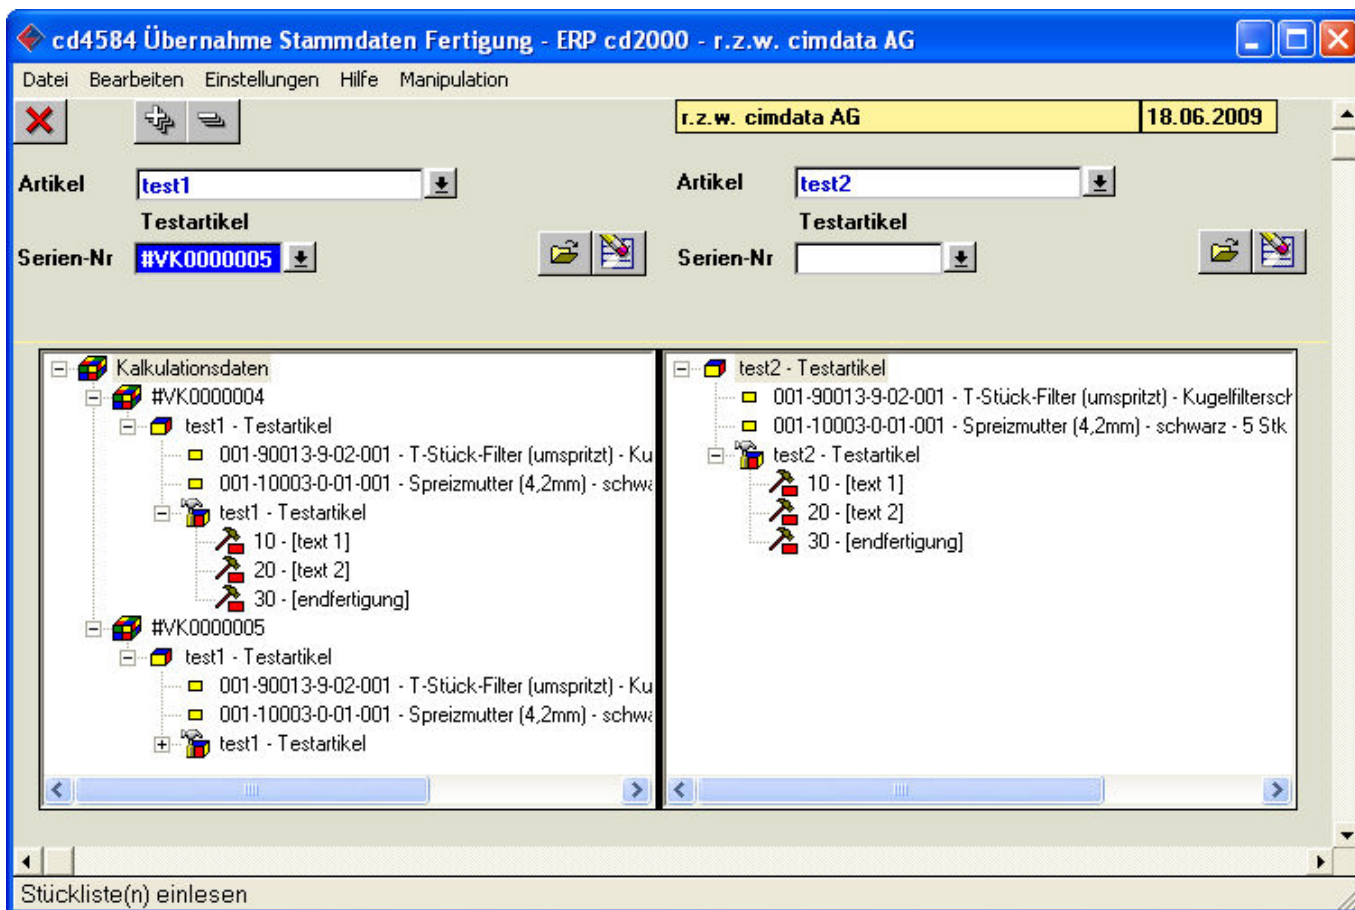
cd4584 Übernahme Stammdaten Fertigung - ERP cd2000 - r.z.w. cimdata AG

Datei Bearbeiten Einstellungen Hilfe Manipulation

r.z.w. cimdata AG 18.06.2009

Artikel test1
Testartikel
Serien-Nr #VK0000005

Artikel test2
Testartikel
Serien-Nr

Kalkulationsdaten
#VK0000004
test1 - Testartikel
001-90013-9-02-001 - T-Stück-Filter (umspritzt) - Ku
001-10003-0-01-001 - Spreizmutter (4,2mm) - schwa
test1 - Testartikel
10 - [text 1]
20 - [text 2]
30 - [endfertigung]
#VK0000005
test1 - Testartikel
001-90013-9-02-001 - T-Stück-Filter (umspritzt) - Ku
001-10003-0-01-001 - Spreizmutter (4,2mm) - schwa
test1 - Testartikel

test2 - Testartikel
001-90013-9-02-001 - T-Stück-Filter (umspritzt) - Kugelfiltersch
001-10003-0-01-001 - Spreizmutter (4,2mm) - schwarz - 5 Stk
test2 - Testartikel
10 - [text 1]
20 - [text 2]
30 - [endfertigung]

Stückliste(n) einlesen